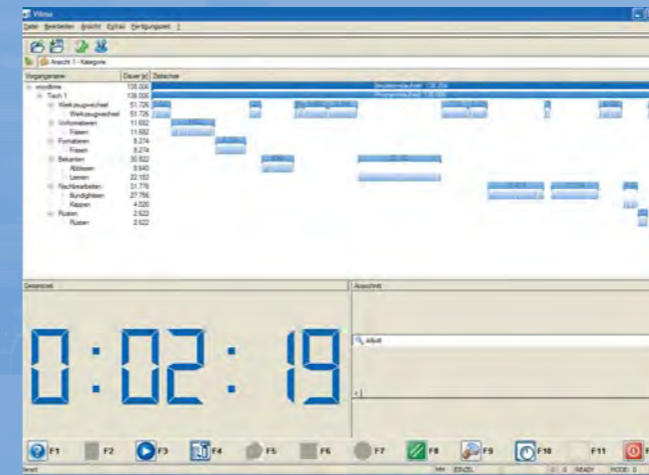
Vfima

Datei Bearbeiten Ansicht Extras Fertigungsmenü ?

Ansicht 1 - Kategorie

| Vorgangsname | Dauer [s] | Zeitachse |
|---|---|---|
| woodtime | 138.006 | |
| Tisch 1 | 138.006 | |
| Werkzeugwechsel | 51.726 | |
| Werkzeugwechsel | 51.726 | |
| Vorformatieren | 11.682 | |
| Fräsen | 11.682 | |
| Formatieren | 8.274 | |
| Fräsen | 8.274 | |
| Bekanten | 30.822 | |
| Abfasen | 8.640 | |
| Leimen | 22.182 | |
| Nacharbeiten | 31.776 | |
| Bündigfräsen | 27.756 | |
| Kappen | 4.020 | |
| Rüsten | 2.622 | |
| Rüsten | 2.622 | |

Gesamtzeit

0 : 02 : 19

Ansicht

Arbeit

F1 F2 F3 F4 F5 F6 F7 F8 F9 F10 F11 F12

bereit

READY